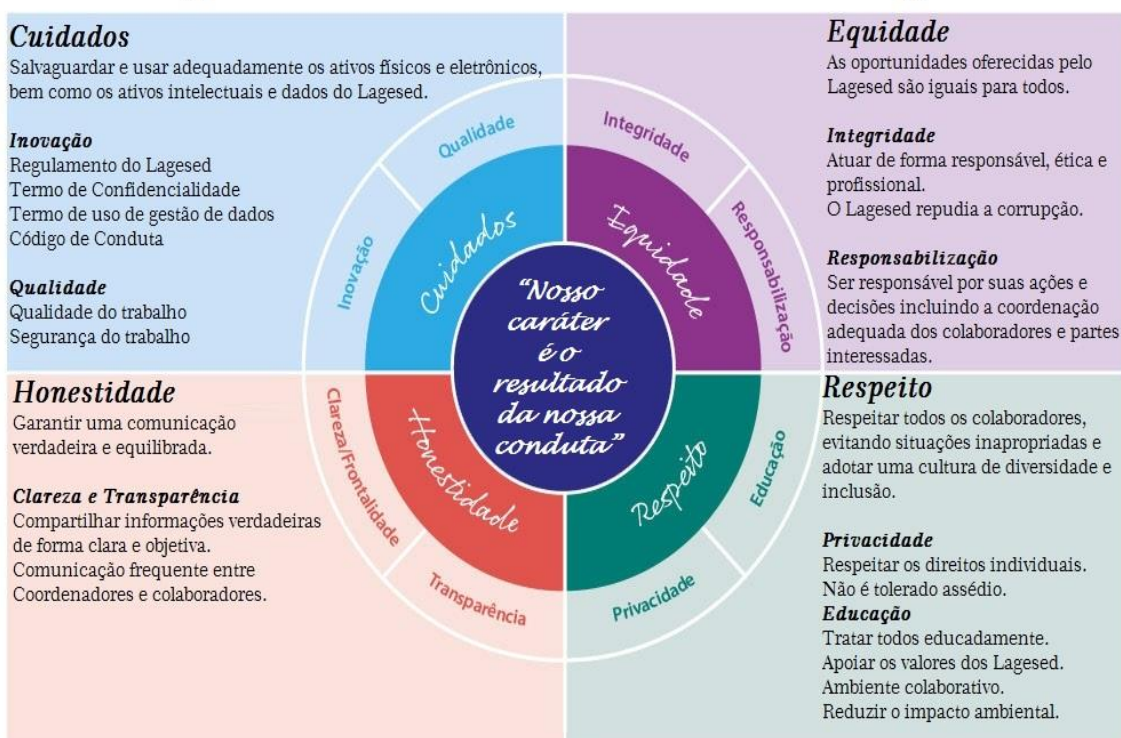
Cuidados
Salvaguardar e usar adequadamente os ativos físicos e eletrônicos, bem como os ativos intelectuais e dados do Lagesed.

Inovação
Regulamento do Lagesed
Termo de Confidencialidade
Termo de uso de gestão de dados
Código de Conduta

Qualidade
Qualidade do trabalho
Segurança do trabalho

Equidade
As oportunidades oferecidas pelo Lagesed são iguais para todos.

Integridade
Atuar de forma responsável, ética e profissional.
O Lagesed repudia a corrupção.

Responsabilização
Ser responsável por suas ações e decisões incluindo a coordenação adequada dos colaboradores e partes interessadas.

Qualidade
Integridade
Inovação
Cuidados
Equidade
Responsabilização
"Nosso caráter é o resultado da nossa conduta"
Clareza/Frontalidade
Honestidade
Respeito
Educação
Transparência
Privacidade

Honestidade
Garantir uma comunicação verdadeira e equilibrada.

Clareza e Transparência
Compartilhar informações verdadeiras de forma clara e objetiva.
Comunicação frequente entre Coordenadores e colaboradores.

Respeito
Respeitar todos os colaboradores, evitando situações inapropriadas e adotar uma cultura de diversidade e inclusão.

Privacidade
Respeitar os direitos individuais.
Não é tolerado assédio.
Educação
Tratar todos educadamente.
Apoiar os valores dos Lagesed.
Ambiente colaborativo.
Reduzir o impacto ambiental.